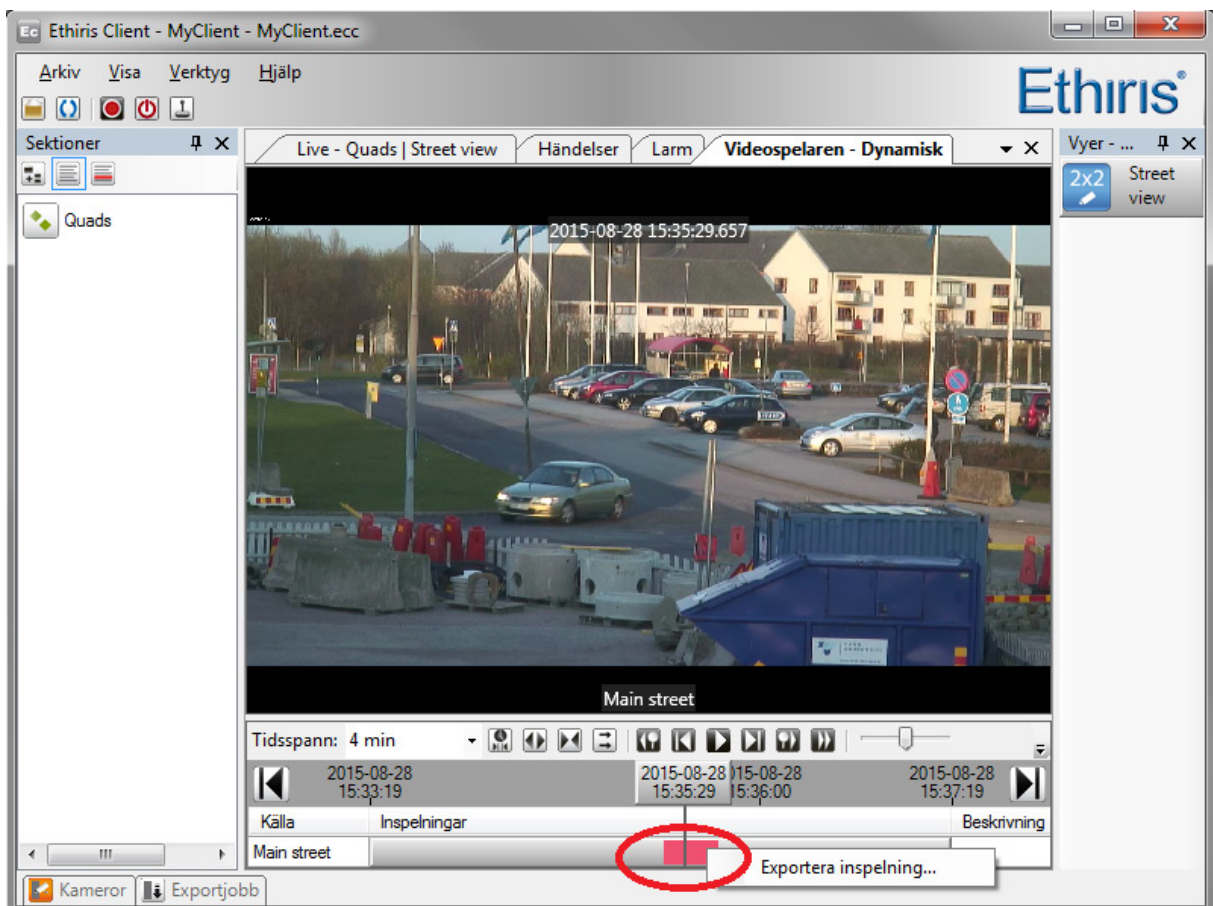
Ethiris Client - MyClient - MyClient.ecc

Arkiv Visa Verktyg Hjälp

Ethiris®

Sektioner

Quads

Live - Quads | Street view Händelser Larm Videospelaren - Dynamisk

Vyer - ...

2x2 Street view

2015-08-28 15:35:29.657

Main street

Tidsspann: 4 min

2015-08-28 15:33:19

2015-08-28 15:35:29

2015-08-28 15:36:00

2015-08-28 15:37:19

Källa Inspelningar Beskrivning

Main street

Exportera inspelning...

Kameror Exportjobb